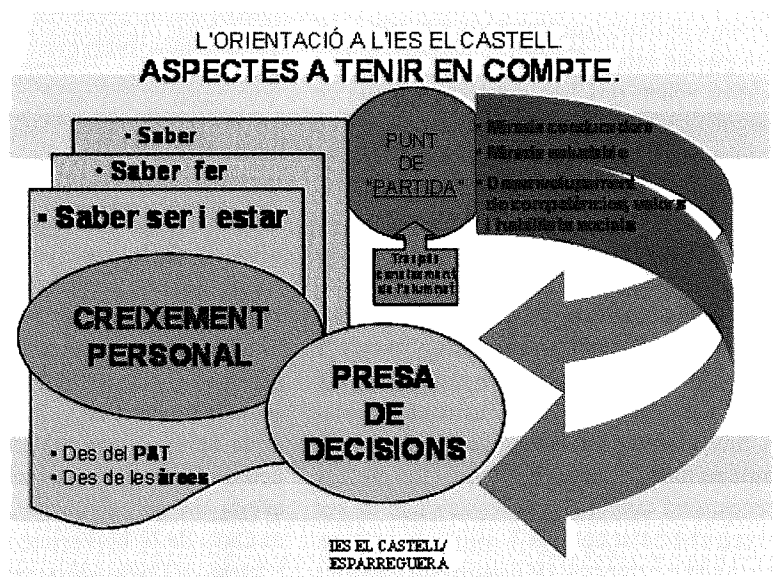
L'ORIENTACIÓ A L'IES EL CASTELL.
ASPECTES A TENIR EN COMPTE.

• Saber
• Saber fer
• Saber ser i estar

CREIXEMENT PERSONAL

• Des del PAT
• Des de les àrees

PUNT DE "PARTIDA"

• Mirada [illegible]
• Mirada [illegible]
• Desenvolupament de competències, valors i habilitats socials

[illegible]

PRESA DE DECISIONS

IES EL CASTELL/ ESPARREGUERA